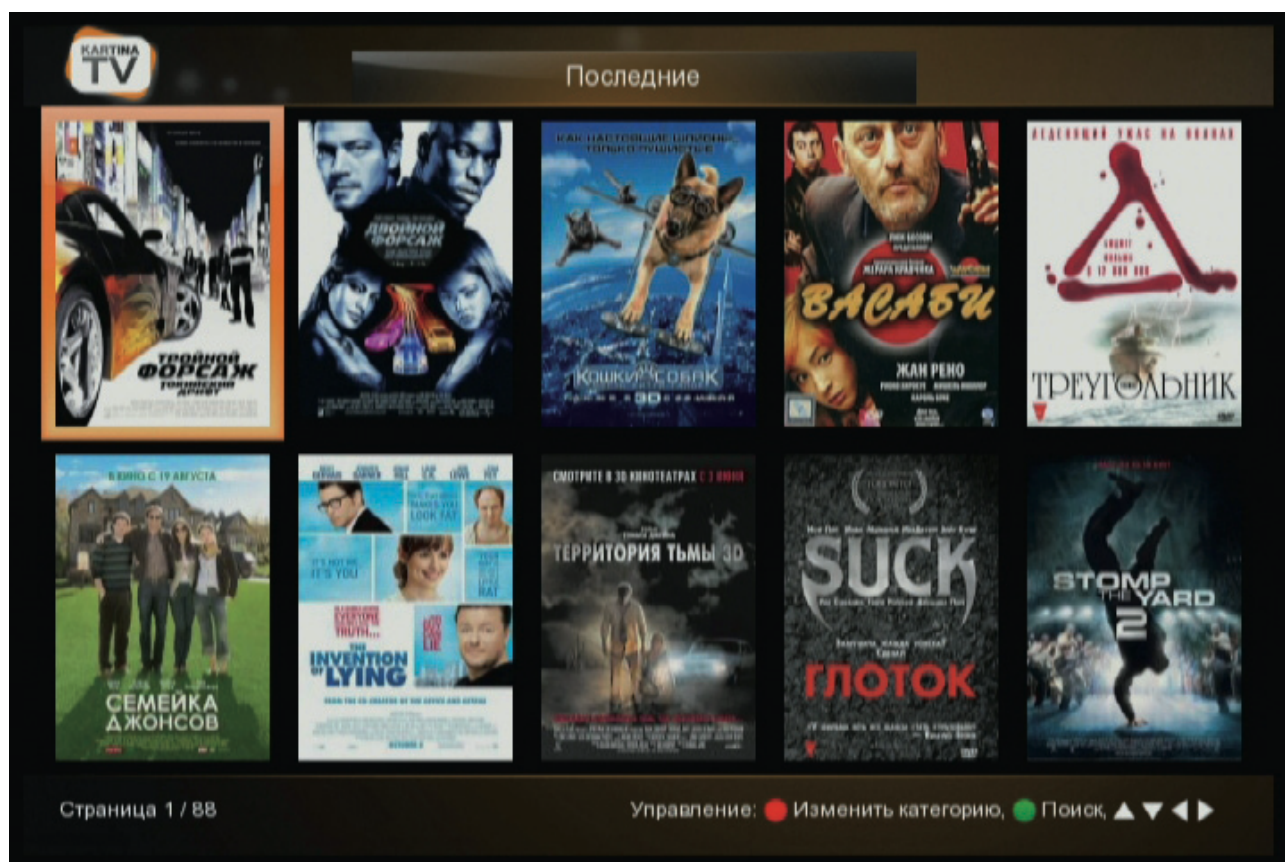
KARTINA TV

Последние

ТРОЙНОЙ ФОРСАЖ ТОКИЙСКИЙ ДРИФТ

ДВОЙНОЙ ФОРСАЖ

КАК НАСТОЯЩИЕ ШПИОНЫ, ТОЛЬКО ПУШИСТЫЕ

КОШКИ ПРОТИВ СОБАК

ЖЕРАРА КРАВЧИКА

ВАСАБИ

ЖАН РЕНО

ТРЕУГОЛЬНИК

В КИНО С 19 АВГУСТА

СЕМЕЙКА ДЖОНСОВ

IT'S NOT ME IT'S YOU

THE INVENTION OF LYING

СМОТРИТЕ В 3D КИНОТЕАТРАХ С 3 ИЮНЯ

ТЕРРИТОРИЯ ТЬМЫ 3D

SUCK

ГЛОТОК

STOMP THE YARD 2

Страница 1 / 88

Управление: Изменить категорию, Поиск, ▲▼◀▶